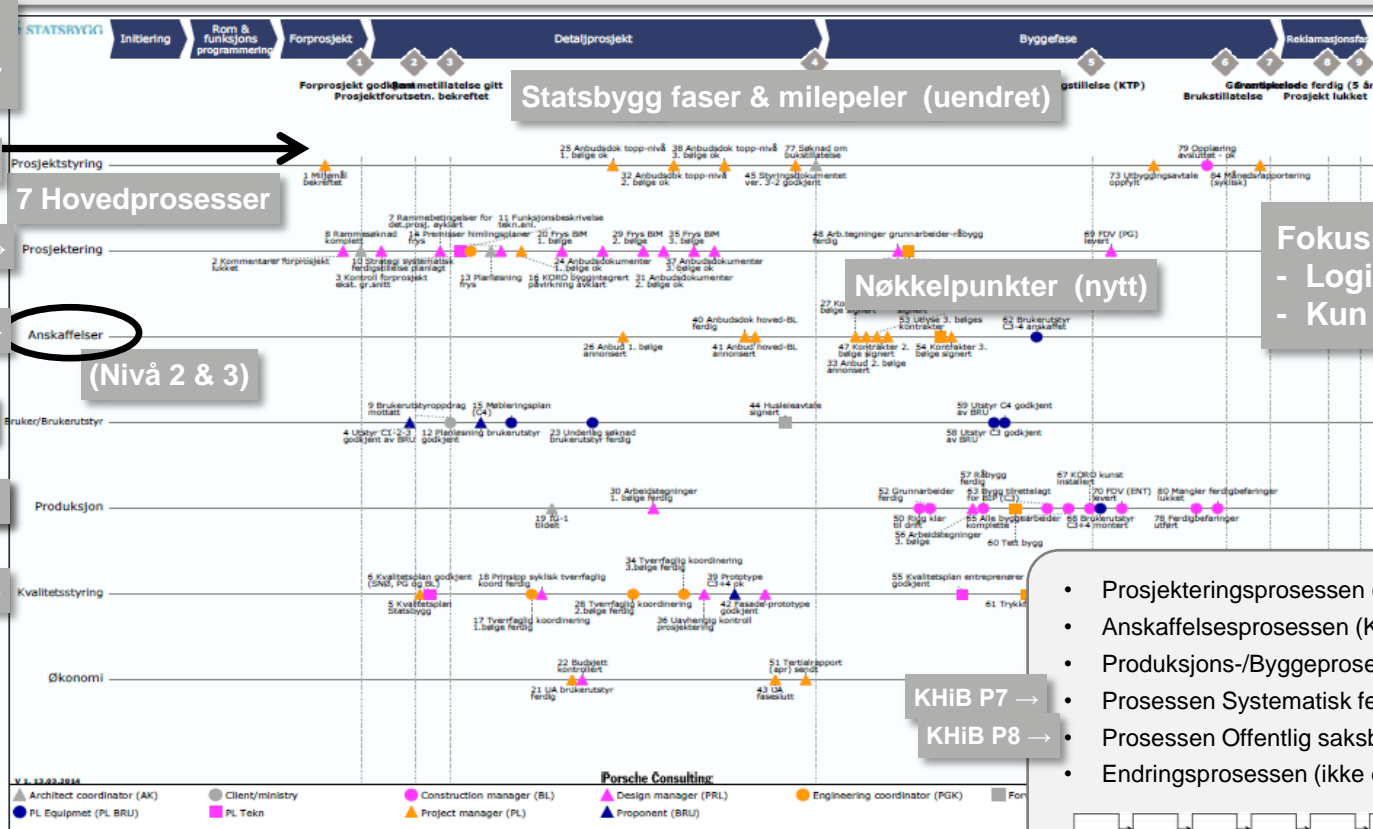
STATSBYGG Initiering Rom & funksjons programmering Forprosjekt Detaljprosjekt Byggefase Reklamasjonsfa

1 2 3 4 5 6 7 8 9

Forprosjekt godkjent Rammetillatelse gitt Prosjektforutsetn. bekreftet

Statsbygg faser & milepeler (uendret)

gstillelse (KTP) Brukstillatelse Prosjekt lukket

7 Hovedprosesser

Prosjektstyring

1 Milemål bekreftet

25 Anbudsdok topp-nivå 1. bølge ok
32 Anbudsdok topp-nivå 2. bølge ok
38 Anbudsdok topp-nivå 3. bølge ok
45 Styringsdokumentet ver. 3-2 godkjent
77 Søknad om brukstillatelse
73 Utbyggingsavtale oppfylt
79 Opplæring avsluttet - ok
84 Månedsrapportering (syklisk)

Prosjektering

2 Kommentarer forprosjekt lukket
8 Rammesøknad komplett
3 Kontroll forprosjekt eksl. gr.antt
7 Rammebetingelser for det.prosj. avklart
10 Strategi systematisk ferdigstillelse planlagt
14 Premisser himlingsplaner frys
11 Funksjonsbeskrivelse tekn.anl.
13 Planløsning frys
16 KORO byggintegrert påvirkning avklart
20 Frys BIM 1. bølge
24 Anbudsdokumenter 1. bølge ok
29 Frys BIM 2. bølge
31 Anbudsdokumenter 2. bølge ok
35 Frys BIM 3. bølge
37 Anbudsdokumenter 3. bølge ok
48 Arb.tegninger grunnarbeider-råbygg ferdig
69 FDV (PG) levert

Fokus
- Logi
- Kun

Nøkkelpunkter (nytt)

Anskaffelser

(Nivå 2 & 3)

26 Anbud 1. bølge annonsert
40 Anbudsdok hoved-BL ferdig
41 Anbud hoved-BL annonsert
27 Ko bølge signert
33 Anbud 2. bølge annonsert
47 Kontrakter 2. bølge signert
53 Utlyse 3. bølges kontrakter
54 Kontrakter 3. bølge signert
62 Brukerutstyr C3-4 anskaffet

Bruker/Brukerutstyr

9 Brukerutstyroppdrag mottatt
4 Utstyr C1-2-3 godkjent av BRU
12 Planløsning brukerutstyr godkjent
15 Møbleringsplan (C4)
23 Underlag søknad brukerutstyr ferdig
44 Husleieavtale signert
59 Utstyr C4 godkjent av BRU
58 Utstyr C3 godkjent av BRU

Produksjon

19 IG-1 tildelt
30 Arbeidstegninger 1. bølge ferdig
52 Grunnarbeider ferdig
50 Bygg klar til drift
56 Arbeidstegninger 3. bølge
57 Råbygg ferdig
63 Bygg tilrettelagt for BSP (C3)
65 Alle byggearbeider komplette
60 Tett bygg
67 KORO kunst installert
70 FDV (ENT) levert
66 Brukerutstyr C3+4 montert
80 Mangler ferdigbefaringer lukket
78 Ferdigbefaringer utført

Kvalitetsstyring

6 Kvalitetsplan godkjent (SNØ, PG og BL)
5 Kvalitetsplan Statsbygg
18 Prinsipp syklisk tverrfaglig koord ferdig
17 Tverrfaglig koordinering 1.bølge ferdig
34 Tverrfaglig koordinering 3.bølge ferdig
28 Tverrfaglig koordinering 2.bølge ferdig
36 Uavhengig kontroll prosjektering
39 Prototype C3+4 ok
42 Fasade-prototype godkjent
55 Kvalitetsplan entreprenører godkjent
61 Trykk

Økonomi

22 Budsjett kontrollert
21 UA brukerutstyr ferdig
51 Tertialrapport (apr) sendt
43 UA faseslutt

• Prosjekteringsprosessen (
• Anskaffelsesprosessen (K
• Produksjons-/Byggeprose
• Prosessen Systematisk fe
• Prosessen Offentlig saksb
• Endringsprosessen (ikke

KHiB P7 →
KHiB P8 →

V 1. 13.03.2014
Porsche Consulting

Architect coordinator (AK) Client/ministry Construction manager (BL) Design manager (PRL) Engineering coordinator (PGK) For
PL Equipmet (PL BRU) PL Tekn Project manager (PL) Proponent (BRU)